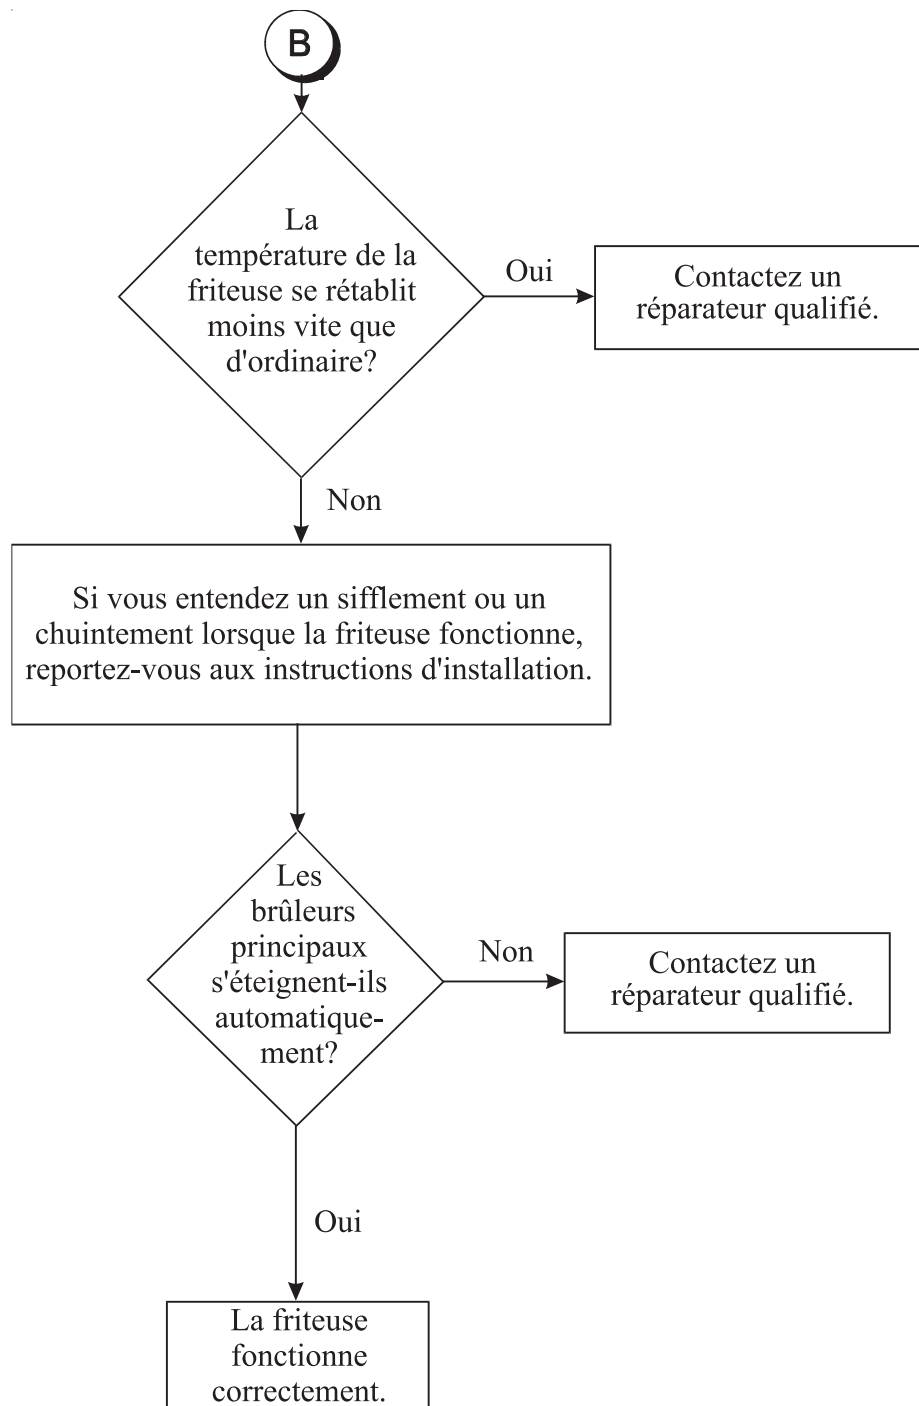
B

La température de la friteuse se rétablit moins vite que d'ordinaire?

Oui

Contactez un réparateur qualifié.

Non

Si vous entendez un sifflement ou un chuintement lorsque la friteuse fonctionne, reportez-vous aux instructions d'installation.

Les brûleurs principaux s'éteignent-ils automatiquement?

Non

Contactez un réparateur qualifié.

Oui

La friteuse fonctionne correctement.